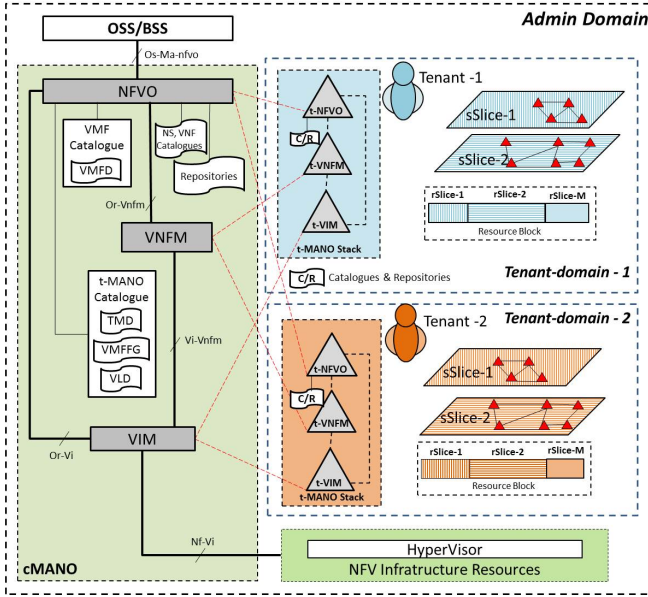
Admin Domain

OSS/BSS

Os-Ma-nfvo

NFVO

VMF Catalogue

VMFD

NS, VNF Catalogues

Repositories

Or-Vnfm

VNFM

t-MANO Catalogue

TMD

VMFFG

VLD

Vi-Vnfm

VIM

Or-Vi

Nf-Vi

cMANO

Tenant -1

t-NFVO

C/R

t-VNFM

t-VIM

t-MANO Stack

sSlice-1

sSlice-2

rSlice-1

rSlice-2

rSlice-M

Resource Block

C/R Catalogues & Repositories

Tenant-domain - 1

Tenant -2

Tenant-domain - 2

t-NFVO

C/R

t-VNFM

t-VIM

t-MANO Stack

sSlice-1

sSlice-2

rSlice-1

rSlice-2

rSlice-M

Resource Block

HyperVisor

NFV Infratructure Resources